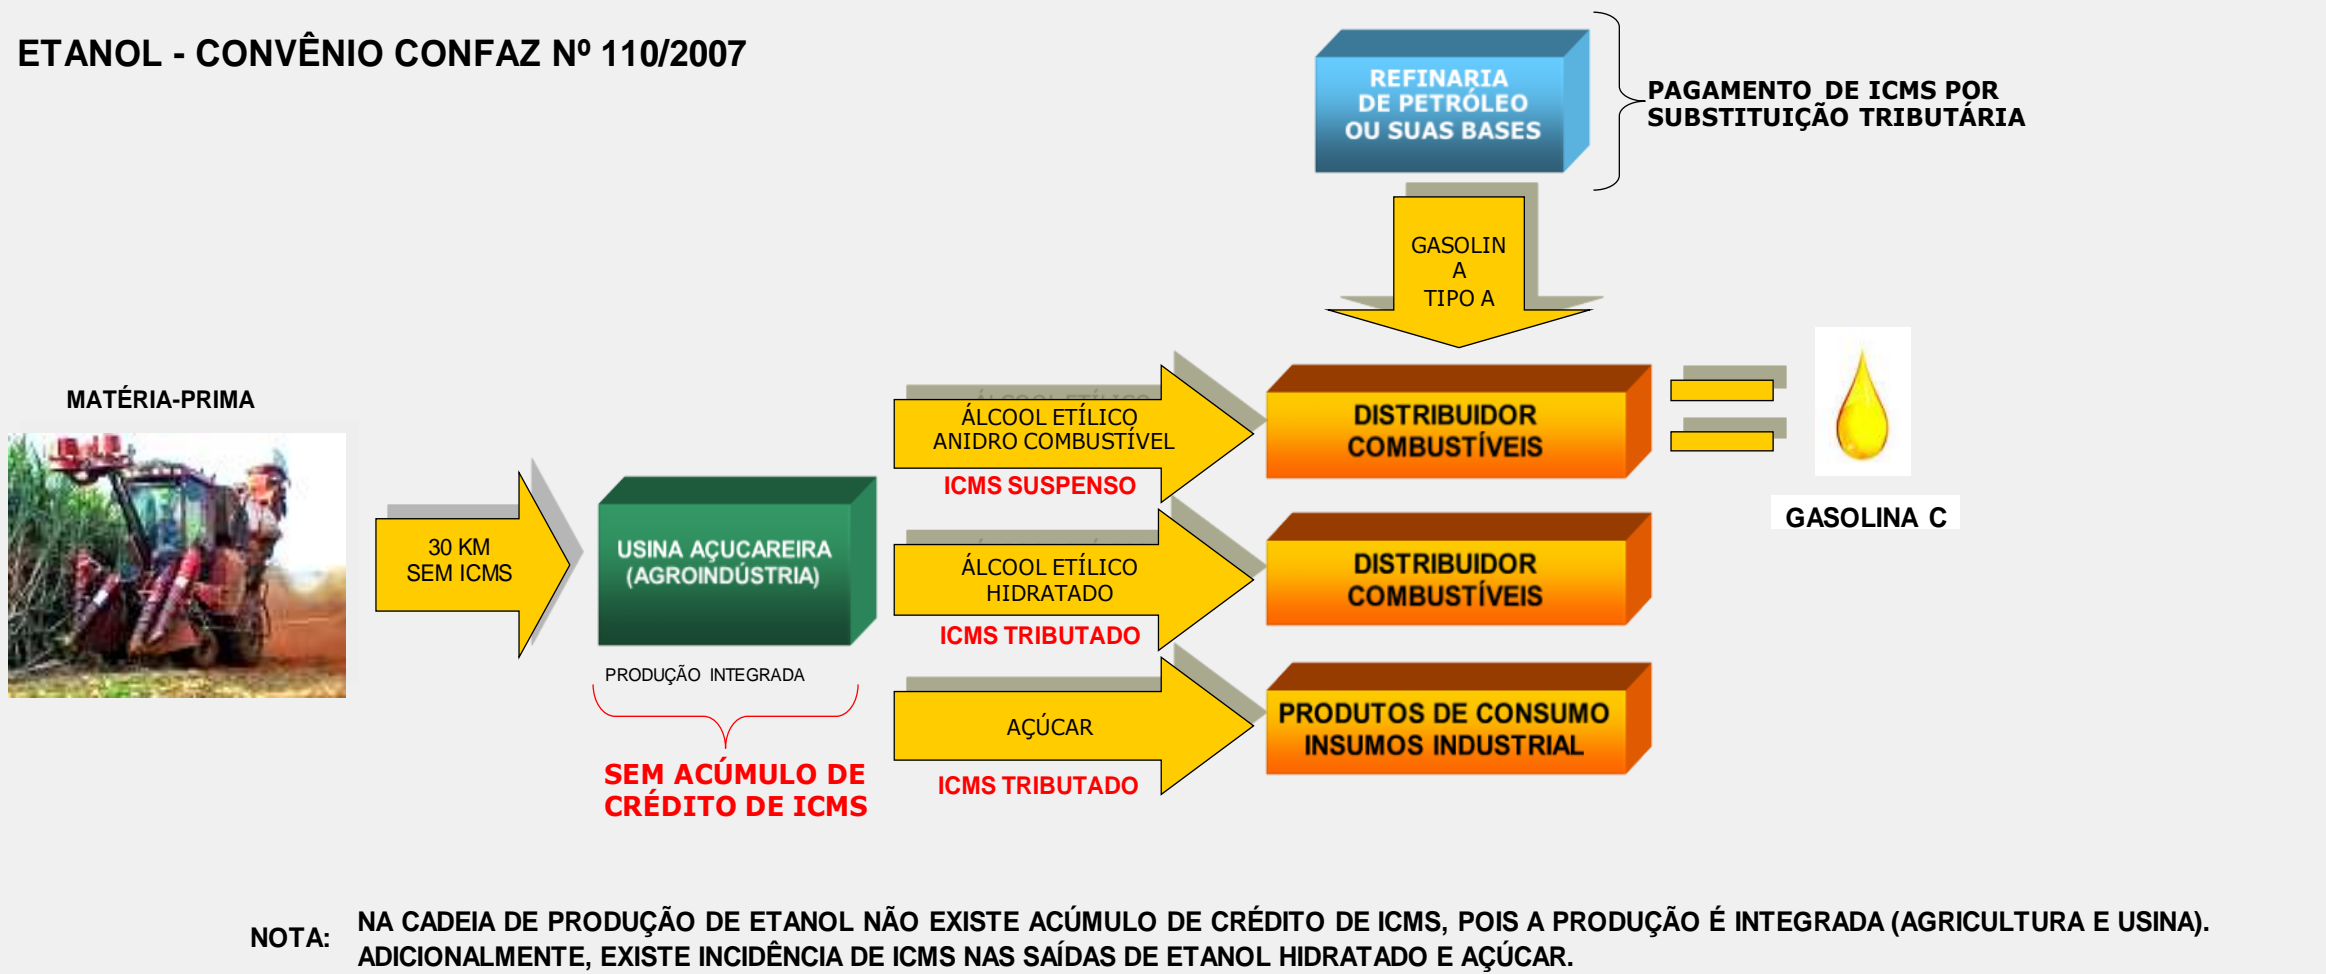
ETANOL - CONVÊNIO CONFAZ Nº 110/2007

REFINARIA DE PETRÓLEO OU SUAS BASES

PAGAMENTO DE ICMS POR SUBSTITUIÇÃO TRIBUTÁRIA

GASOLINA TIPO A

MATÉRIA-PRIMA

30 KM SEM ICMS

USINA AÇUCAREIRA (AGROINDÚSTRIA)

PRODUÇÃO INTEGRADA

SEM ACÚMULO DE CRÉDITO DE ICMS

ÁLCOOL ETÍLICO ANIDRO COMBUSTÍVEL

ICMS SUSPENSO

DISTRIBUIDOR COMBUSTÍVEIS

GASOLINA C

ÁLCOOL ETÍLICO HIDRATADO

ICMS TRIBUTADO

DISTRIBUIDOR COMBUSTÍVEIS

AÇÚCAR

ICMS TRIBUTADO

PRODUTOS DE CONSUMO INSUMOS INDUSTRIAL

NOTA: NA CADEIA DE PRODUÇÃO DE ETANOL NÃO EXISTE ACÚMULO DE CRÉDITO DE ICMS, POIS A PRODUÇÃO É INTEGRADA (AGRICULTURA E USINA). ADICIONALMENTE, EXISTE INCIDÊNCIA DE ICMS NAS SAÍDAS DE ETANOL HIDRATADO E AÇÚCAR.